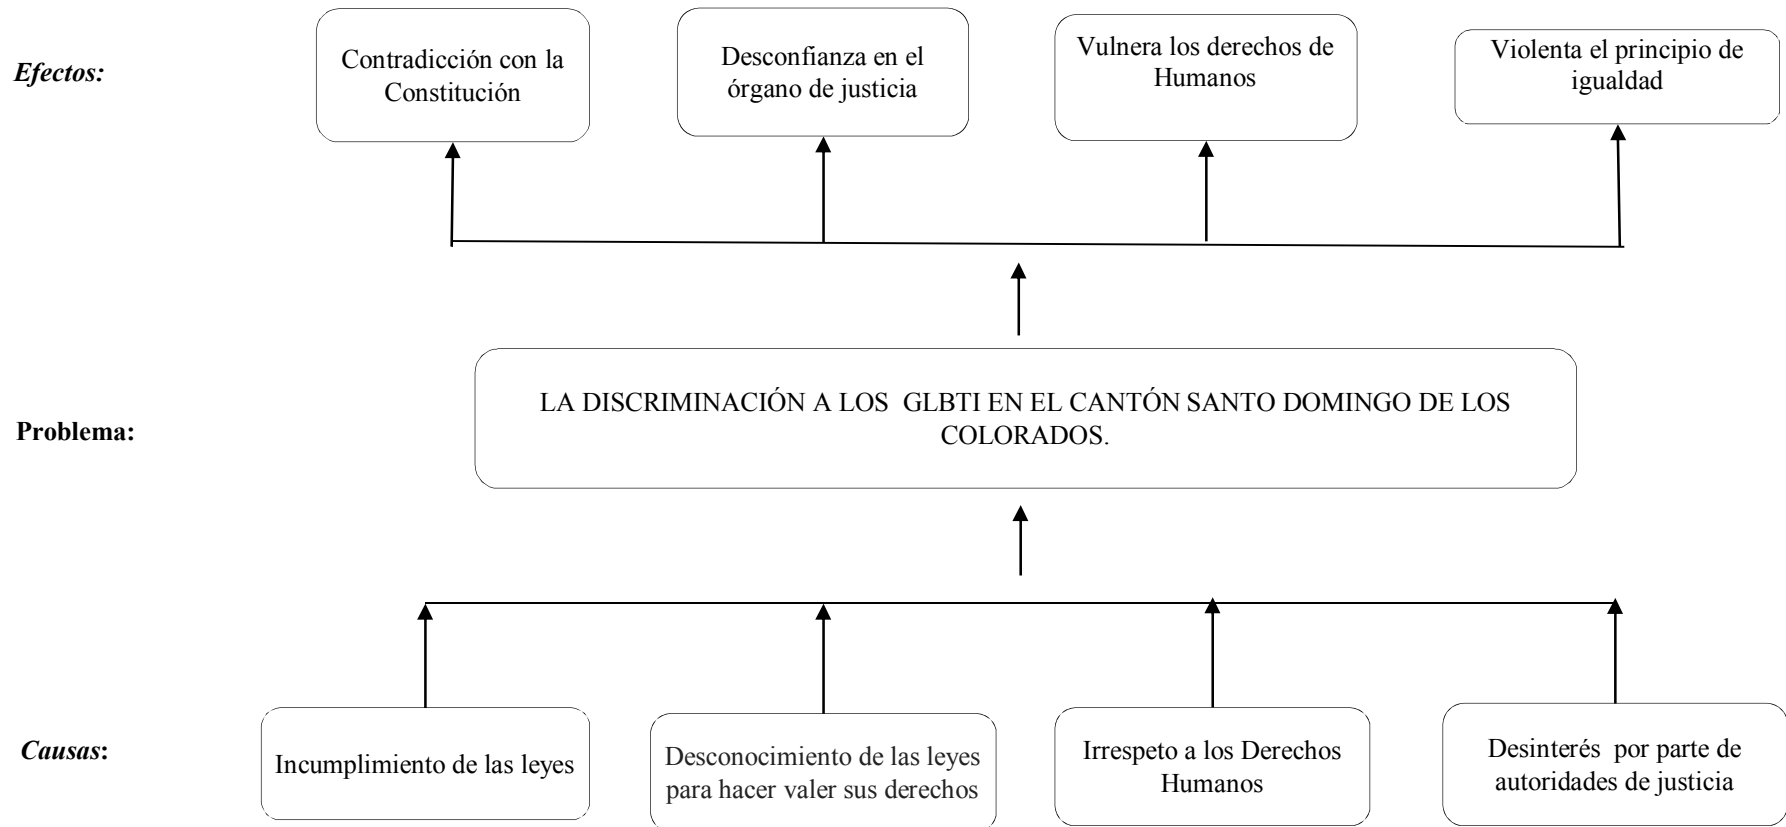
Efectos:

Contradicción con la Constitución

Desconfianza en el órgano de justicia

Vulnera los derechos de Humanos

Violenta el principio de igualdad

Problema:

LA DISCRIMINACIÓN A LOS GLBTI EN EL CANTÓN SANTO DOMINGO DE LOS COLORADOS.

Causas:

Incumplimiento de las leyes

Desconocimiento de las leyes para hacer valer sus derechos

Irrespeto a los Derechos Humanos

Desinterés por parte de autoridades de justicia